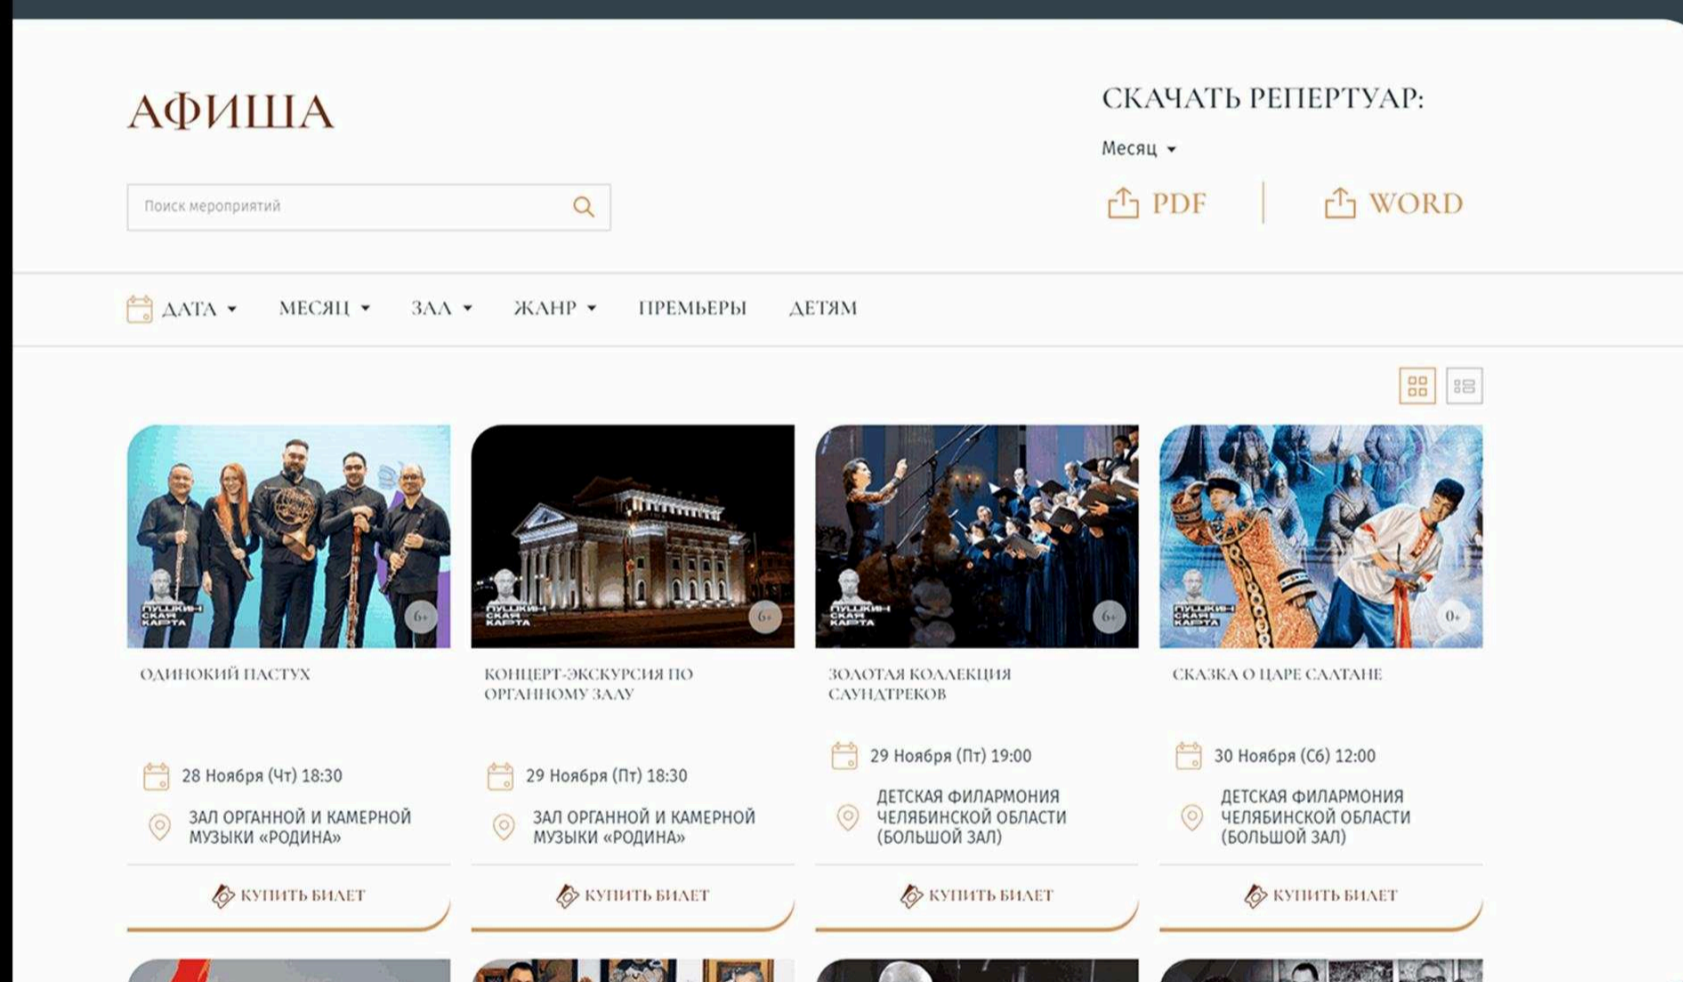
АФИША

Поиск мероприятий

СКАЧАТЬ РЕПЕРТУАР:

Месяц

PDF

WORD

ДАТА МЕСЯЦ ЗАЛ ЖАНР ПРЕМЬЕРЫ ДЕТЯМ

ПУШКИНСКАЯ КАРТА 6+

ОДИНОКИЙ ПАСТУХ

28 Ноября (Чт) 18:30

ЗАЛ ОРГАННОЙ И КАМЕРНОЙ МУЗЫКИ «РОДИНА»

КУПИТЬ БИЛЕТ

ПУШКИНСКАЯ КАРТА 6+

КОНЦЕРТ-ЭКСКУРСИЯ ПО ОРГАННОМУ ЗАЛУ

29 Ноября (Пт) 18:30

ЗАЛ ОРГАННОЙ И КАМЕРНОЙ МУЗЫКИ «РОДИНА»

КУПИТЬ БИЛЕТ

ПУШКИНСКАЯ КАРТА 6+

ЗОЛОТАЯ КОЛЛЕКЦИЯ САУНДТРЕКОВ

29 Ноября (Пт) 19:00

ДЕТСКАЯ ФИЛАРМОНИЯ ЧЕЛЯБИНСКОЙ ОБЛАСТИ (БОЛЬШОЙ ЗАЛ)

КУПИТЬ БИЛЕТ

ПУШКИНСКАЯ КАРТА 0+

СКАЗКА О ЦАРЕ САЛТАНЕ

30 Ноября (Сб) 12:00

ДЕТСКАЯ ФИЛАРМОНИЯ ЧЕЛЯБИНСКОЙ ОБЛАСТИ (БОЛЬШОЙ ЗАЛ)

КУПИТЬ БИЛЕТ